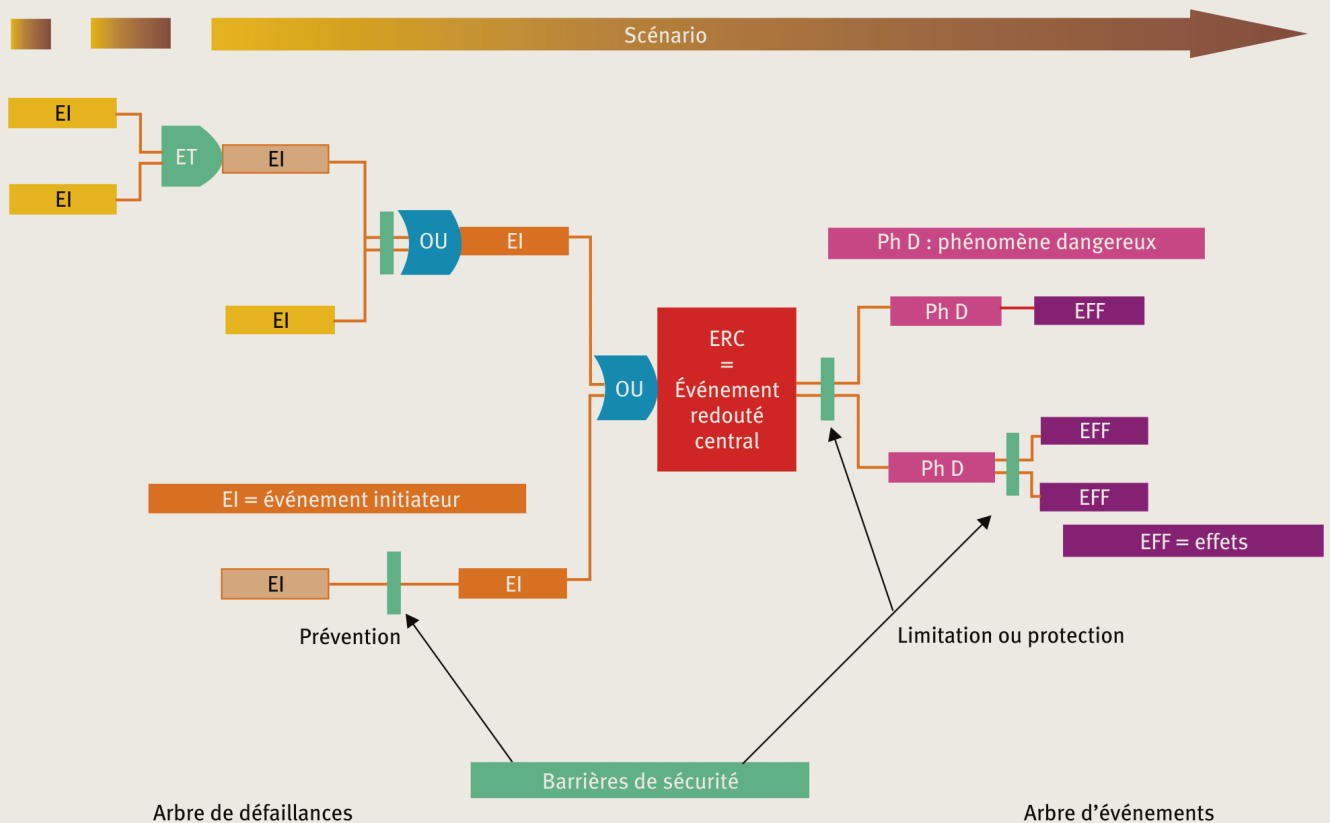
Scénario

EI

EI

ET

EI

OU

EI

EI

Ph D : phénomène dangereux

Ph D

EFF

OU

ERC
=
Événement redouté central

EFF

Ph D

EFF

EI = événement initiateur

EFF = effets

EI

EI

Prévention

Limitation ou protection

Barrières de sécurité

Arbre de défaillances

Arbre d’événements